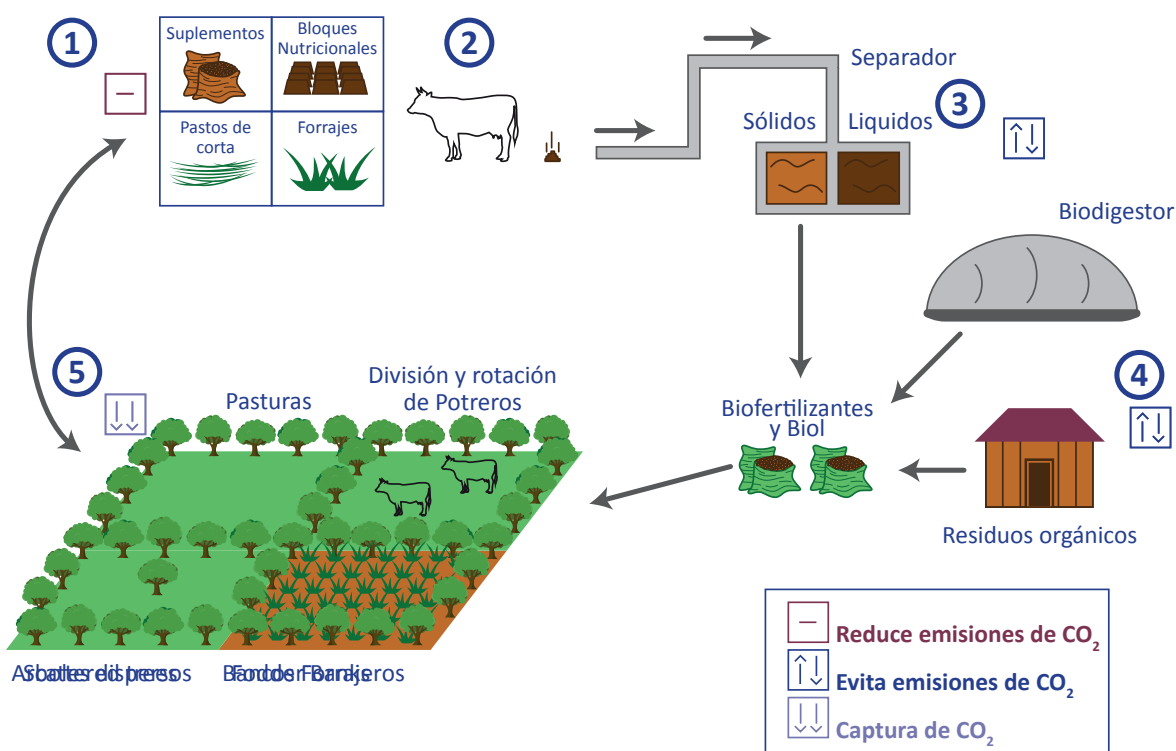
1

Suplementos

Bloques Nutricionales

Pastos de corta

Forrajes

2

Separador

Sólidos

Liquidos

3

Biodigestor

5

Pasturas

División y rotación de Potreros

Biofertilizantes y Biol

4

Residuos orgánicos

Asbotes el preros Scattered trees

Bancos Forrajeros Fodder Banks

Reduce emisiones de $CO_2$

Evita emisiones de $CO_2$

Captura de $CO_2$